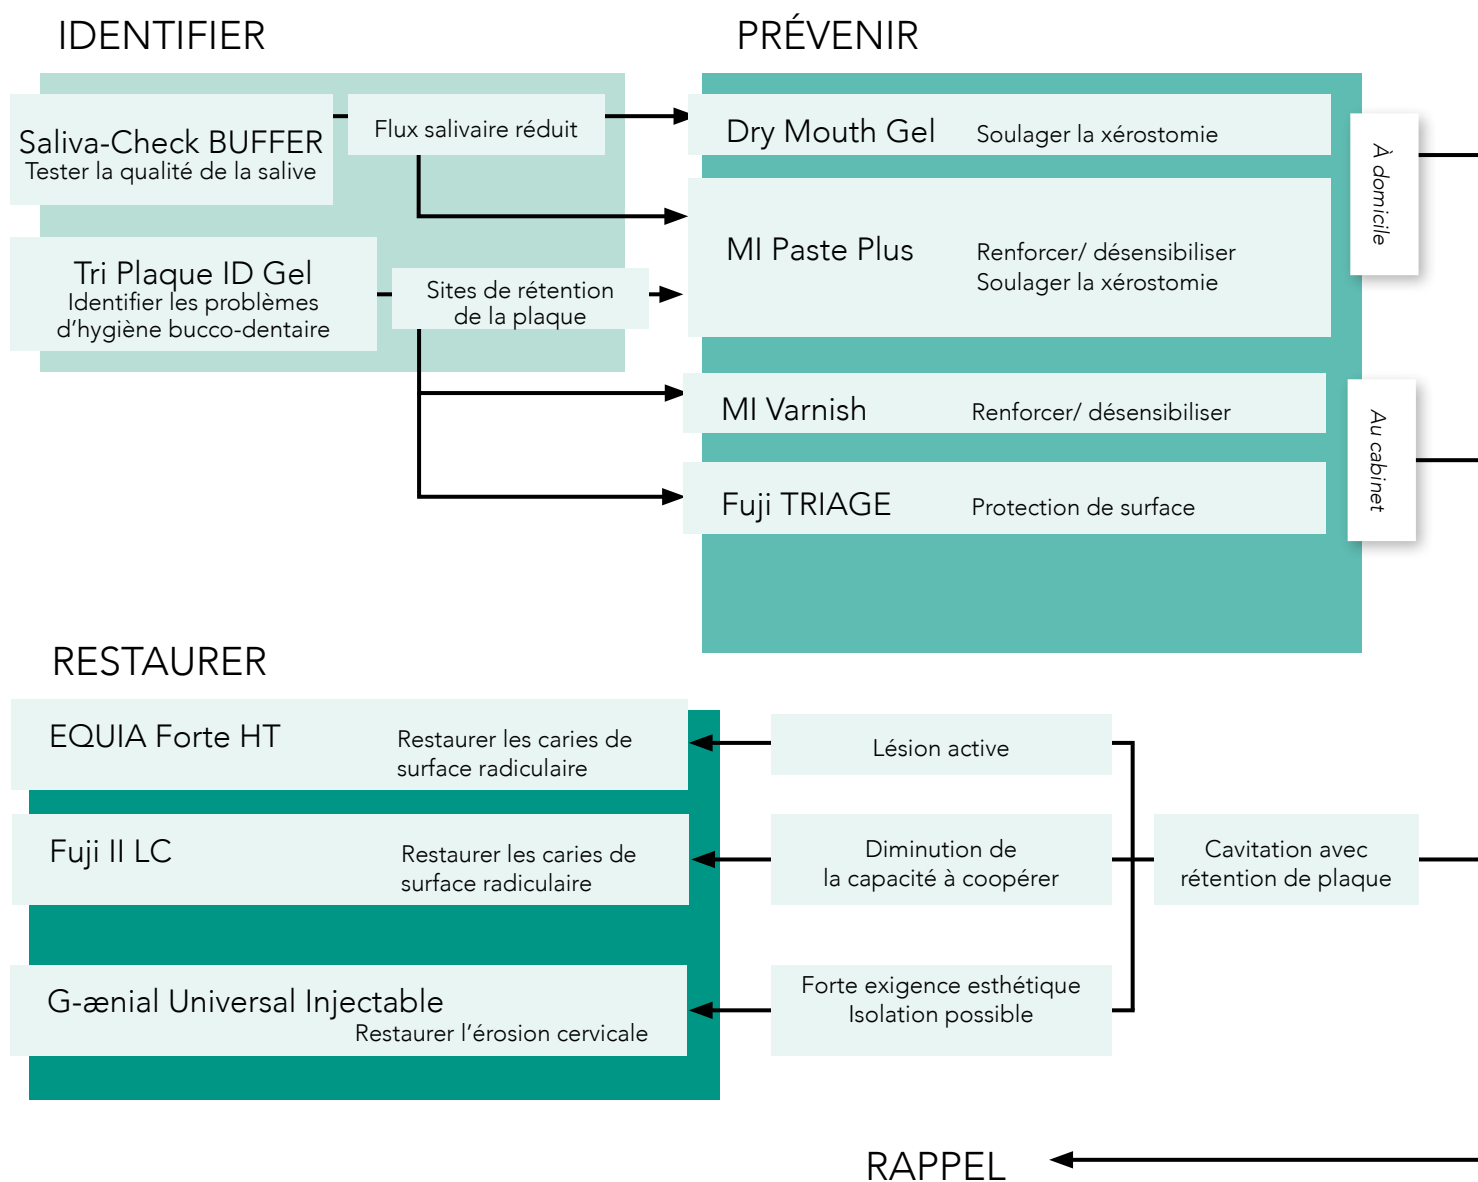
IDENTIFIER

PRÉVENIR

Saliva-Check BUFFER
Tester la qualité de la salive

Flux salivaire réduit

Tri Plaque ID Gel
Identifier les problèmes d'hygiène bucco-dentaire

Sites de rétention de la plaque

Dry Mouth Gel
Soulager la xérostomie

MI Paste Plus
Renforcer/ désensibiliser
Soulager la xérostomie

À domicile

MI Varnish
Renforcer/ désensibiliser

Fuji TRIAGE
Protection de surface

Au cabinet

RESTAURER

EQUIA Forte HT
Restaurer les caries de surface radiculaire

Fuji II LC
Restaurer les caries de surface radiculaire

G-ænial Universal Injectable
Restaurer l'érosion cervicale

Lésion active

Diminution de la capacité à coopérer

Forte exigence esthétique
Isolation possible

Cavitation avec rétention de plaque

RAPPEL